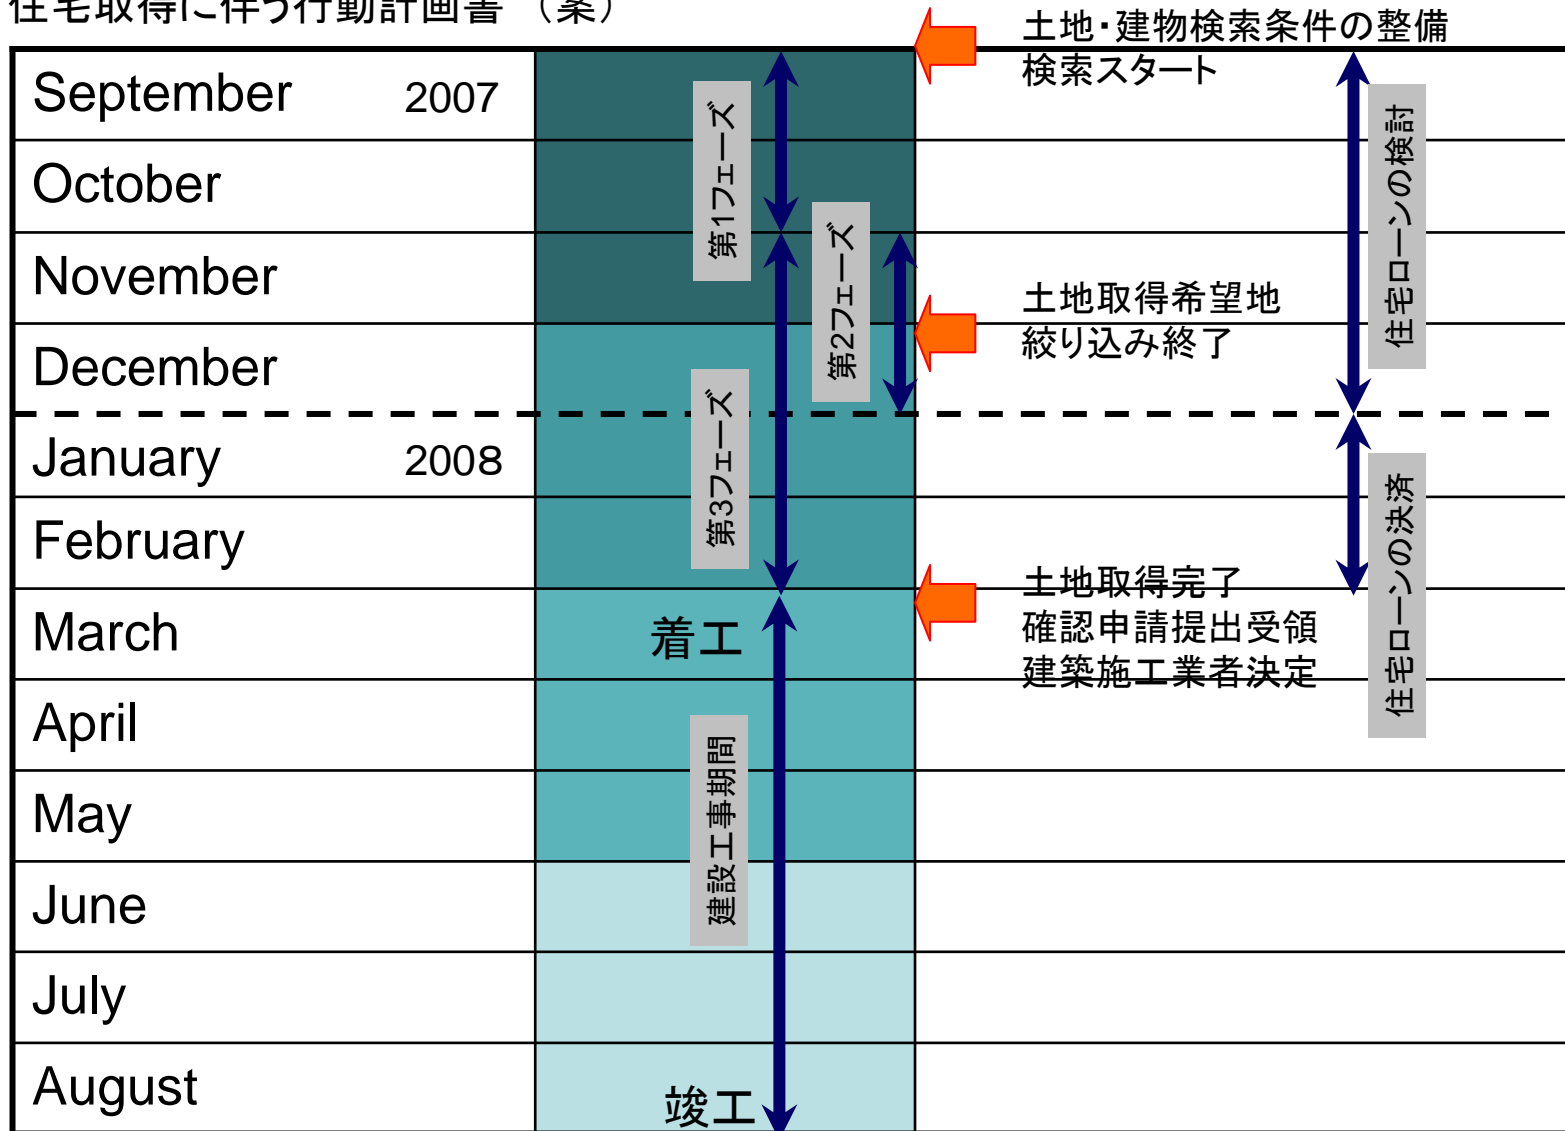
住宅取得に伴う行動計画書（案）

September 2007
October
November
December
January 2008
February
March
April
May
June
July
August

第1フェーズ
第2フェーズ
第3フェーズ
着工
建設工事期間
竣工

土地・建物検索条件の整備
検索スタート

土地取得希望地
絞り込み終了

土地取得完了
確認申請提出受領
建築施工業者決定

住宅ローンの検討
住宅ローンの決済